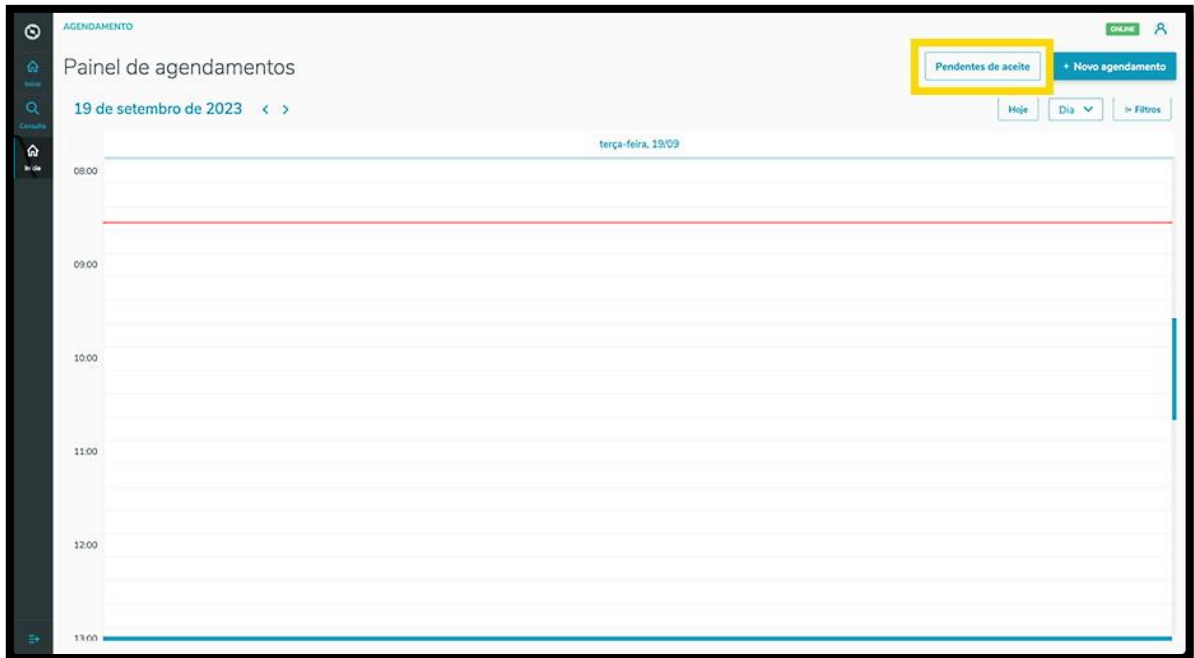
AGENDAMENTO

ONLINE

Início

Consulta

Início

Painel de agendamentos

Pendentes de aceite

+ Novo agendamento

19 de setembro de 2023

Hoje

Dia

Filtros

terça-feira, 19/09

08:00

09:00

10:00

11:00

12:00

13:00